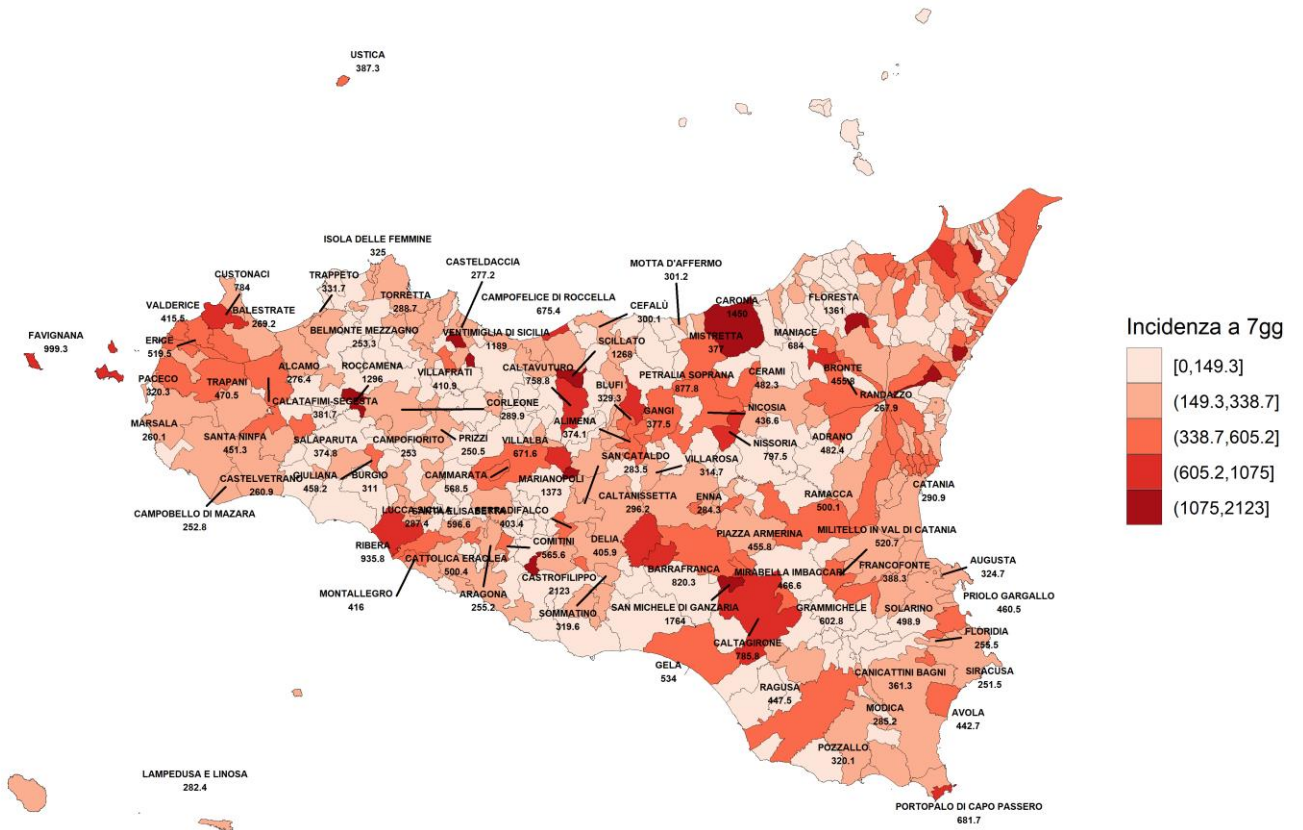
USTICA
387.3

ISOLA DELLE FEMMINE
325

CASTELDACCIA
277.2

MOTTA D'AFFERMO
301.2

CUSTONACI
784

TRAPPETO
331.7

TORRETTA
288.7

CAMPOFELICE DI ROCCELLA
675.4

CEFALÙ
300.1

CARONIA
1450

FLORESTA
1361

VALDERICE
415.5

BALESTRATE
269.2

BELMONTE MEZZAGNO
253.3

VENTIMIGLIA DI SICILIA
1189

MISTRETTA
377

MANIACE
684

FAVIGNANA
999.3

ERICE
519.5

ROCCAMENA
1296

SCILLATO
1268

PACECO
320.3

ALCAMO
276.4

VILLAFRATI
410.9

CALTAVUTURO
758.8

PETRALIA SOPRANA
877.8

CERAMI
482.3

BRONTE
459.8

TRAPANI
470.5

BLUFI
329.3

RANDAZZO
267.9

CALATAFIMI-SEGESTA
381.7

CORLEONE
289.9

GANGI
377.5

NICOSIA
436.6

MARSALA
260.1

SANTA NINFA
451.3

ALIMENA
374.1

NISSORIA
797.5

ADRANO
482.4

SALAPARUTA
374.8

CAMPOFIORITO
253

PRIZZI
250.5

VILLALBA
671.6

SAN CATALDO
283.5

VILLAROSA
314.7

GIULIANA
459.2

BURGIO
311

CAMMARATA
568.5

MARIANOPOLI
1373

CATANIA
290.9

CASTELVETRANO
260.9

CALTANISSETTA
296.2

ENNA
284.3

RAMACCA
500.1

CAMPOBELLO DI MAZARA
252.8

LUCCA SICULA
287.4

SANTA ELISABETTA
596.6

SERRADIFALCO
403.4

MILITELLO IN VAL DI CATANIA
520.7

RIBERA
935.8

COMITINI
565.6

DELIA
405.9

PIAZZA ARMERINA
455.8

AUGUSTA
324.7

CATTOLICA ERACLEA
500.4

FRANCOFONTE
388.3

MONTALLEGRO
416

ARAGONA
255.2

CASTROFILIPPO
2123

BARRAFRANCA
820.3

MIRABELLA IMBACCARI
466.6

PRIOLO GARGALLO
460.5

SOMMATINO
319.6

SAN MICHELE DI GANZARIA
1764

GRAMMICHELE
602.8

SOLARINO
498.9

FLORIDIA
255.5

CALTAGIRONE
785.8

GELA
534

CANICATTINI BAGNI
361.3

SIRACUSA
251.5

RAGUSA
447.5

AVOLA
442.7

MODICA
285.2

POZZALLO
320.1

LAMPEDUSA E LINOSA
282.4

PORTOPALO DI CAPO PASSERO
681.7

Incidenza a 7gg
[0,149.3]
(149.3,338.7]
(338.7,605.2]
(605.2,1075]
(1075,2123]